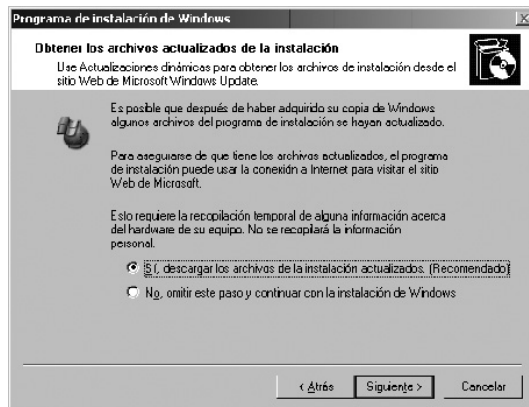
Programa de instalación de Windows

Obtener los archivos actualizados de la instalación

Use Actualizaciones dinámicas para obtener los archivos de instalación desde el sitio Web de Microsoft Windows Update.

Es posible que después de haber adquirido su copia de Windows algunos archivos del programa de instalación se hayan actualizado.

Para asegurarse de que tiene los archivos actualizados, el programa de instalación puede usar la conexión a Internet para visitar el sitio Web de Microsoft.

Esto requiere la recopilación temporal de alguna información acerca del hardware de su equipo. No se recopilará la información personal.

Sí, descargar los archivos de la instalación actualizados. (Recomendado)

No, omitir este paso y continuar con la instalación de Windows

< Atrás

Siguiente >

Cancelar